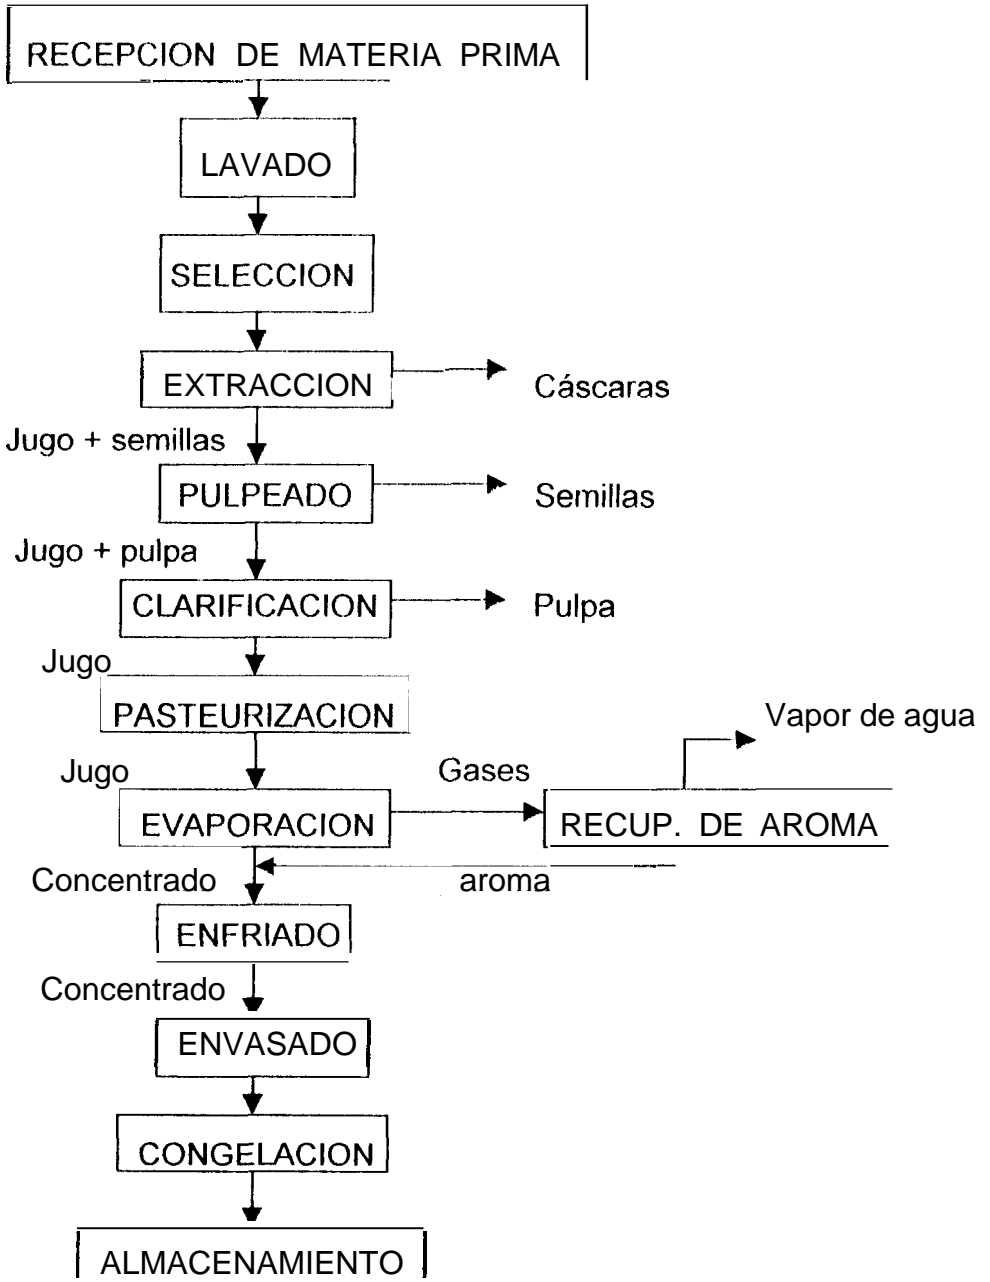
RECEPCION DE MATERIA PRIMA

LAVADO

SELECCION

EXTRACCION

Cáscaras

Jugo + semillas

PULPEADO

Semillas

Jugo + pulpa

CLARIFICACION

Pulpa

Jugo

PASTEURIZACION

Vapor de agua

Jugo

Gases

EVAPORACION

RECUP. DE AROMA

Concentrado

aroma

ENFRIADO

Concentrado

ENVASADO

CONGELACION

ALMACENAMIENTO